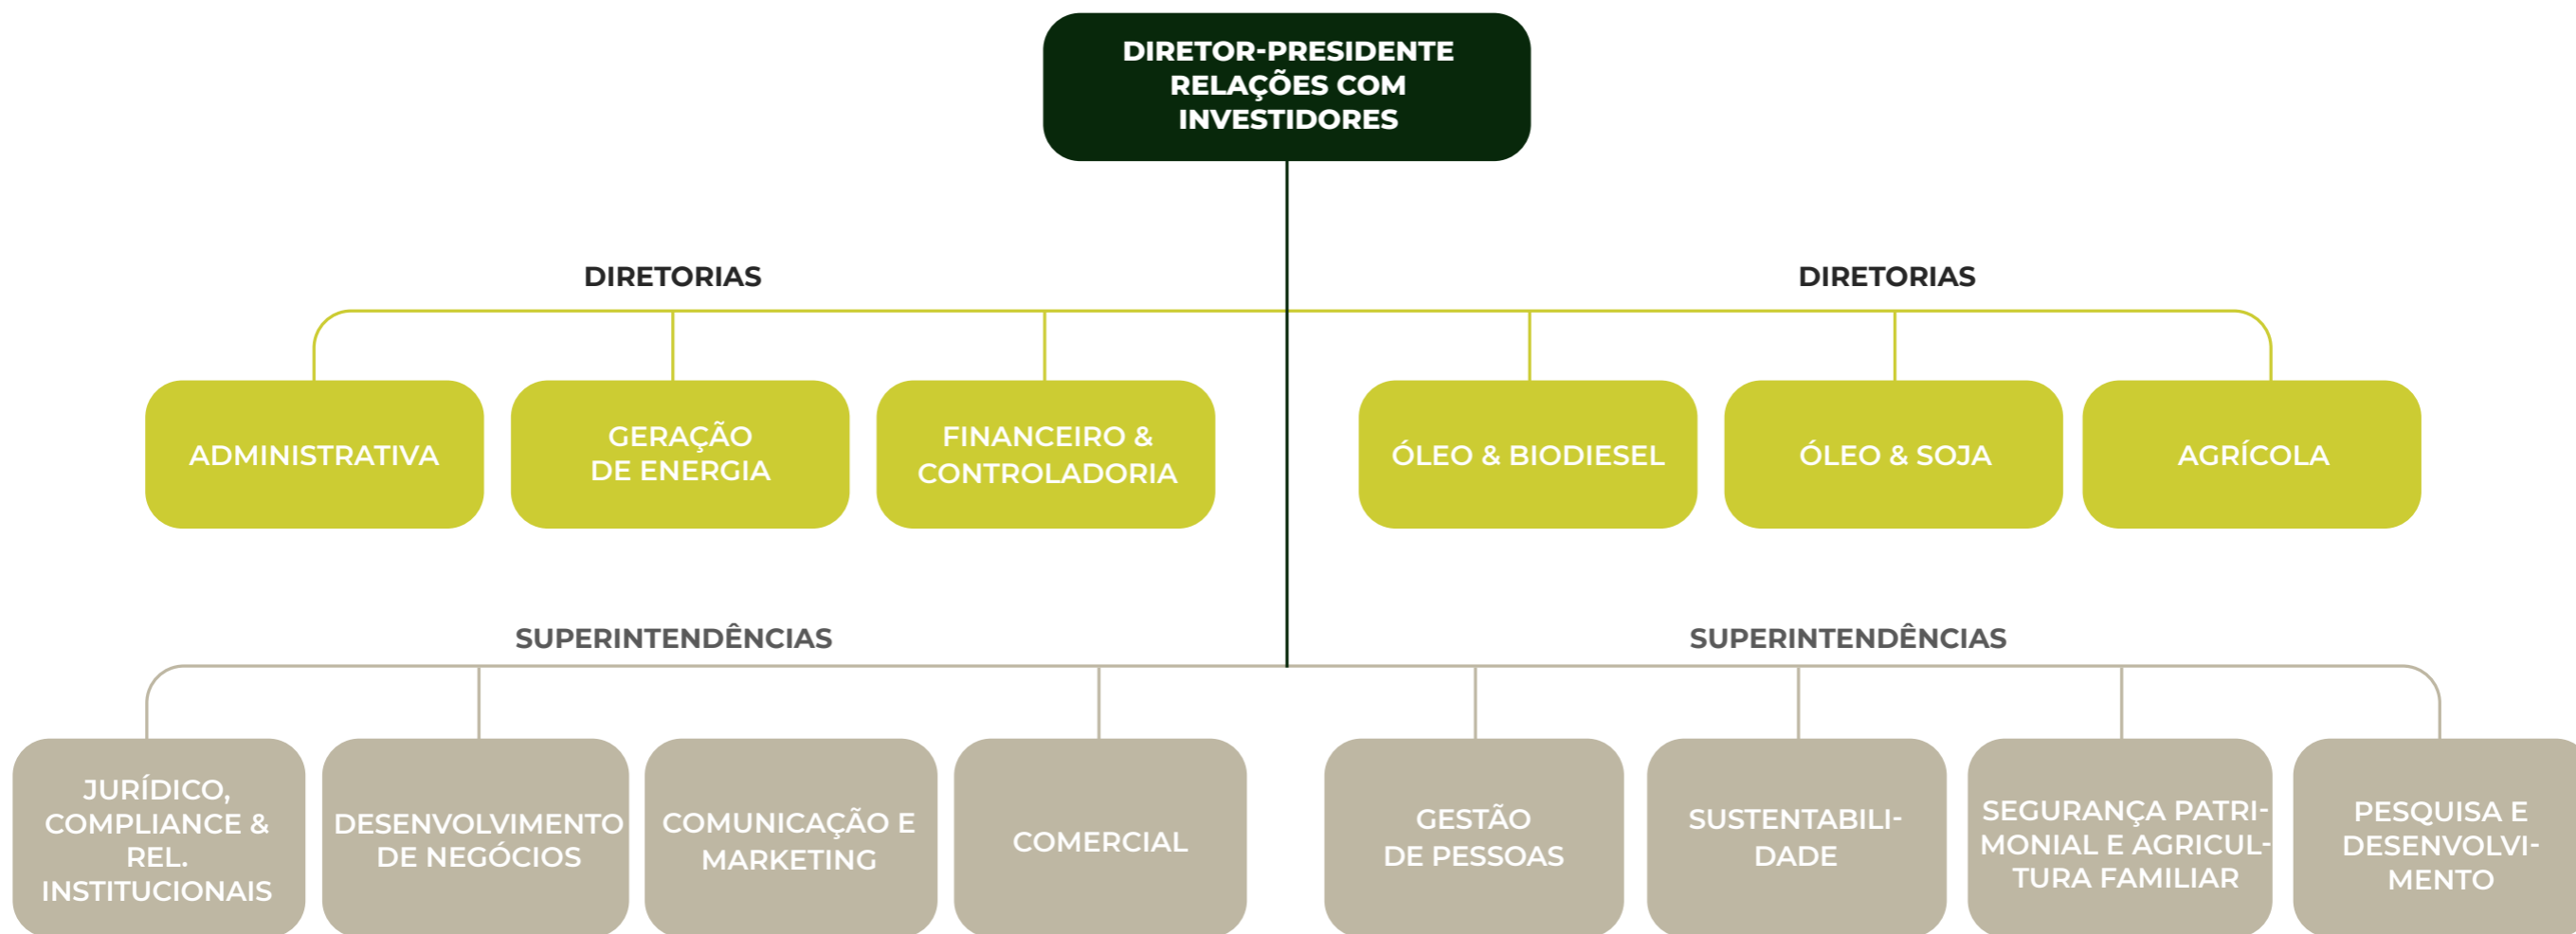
DIRETOR-PRESIDENTE RELAÇÕES COM INVESTIDORES

DIRETORIAS

ADMINISTRATIVA

GERAÇÃO DE ENERGIA

FINANCEIRO & CONTROLADORIA

DIRETORIAS

ÓLEO & BIODIESEL

ÓLEO & SOJA

AGRÍCOLA

SUPERINTENDÊNCIAS

JURÍDICO, COMPLIANCE & REL. INSTITUCIONAIS

DESENVOLVIMENTO DE NEGÓCIOS

COMUNICAÇÃO E MARKETING

COMERCIAL

SUPERINTENDÊNCIAS

GESTÃO DE PESSOAS

SUSTENTABILIDADE

SEGURANÇA PATRIMONIAL E AGRICULTURA FAMILIAR

PESQUISA E DESENVOLVIMENTO